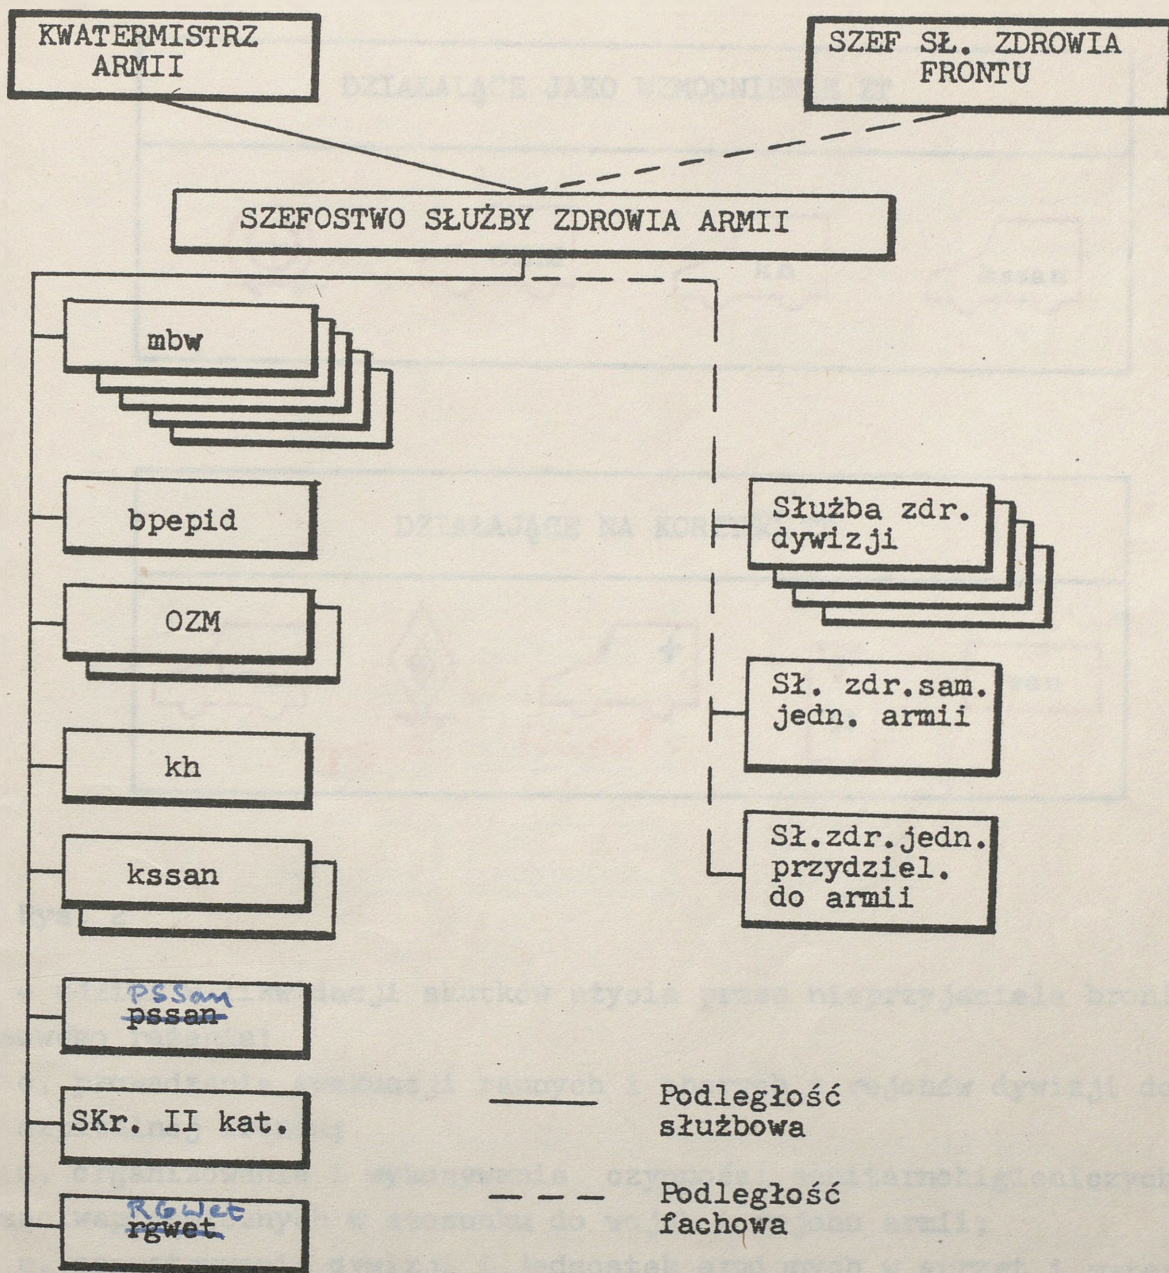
KWATERMISTRZ ARMII

SZEF SŁ. ZDROWIA FRONTU

SZEFOSTWO SŁUŻBY ZDROWIA ARMII

mbw

bpepid

OZM

kh

kssan

PSSam
pssan

SKr. II kat.

RGWet
rgwet.

Służba zdr. dywizji

Sł. zdr.sam. jedn. armii

Sł.zdr.jedn. przydziel. do armii

Podległość służbowa

Podległość fachowa